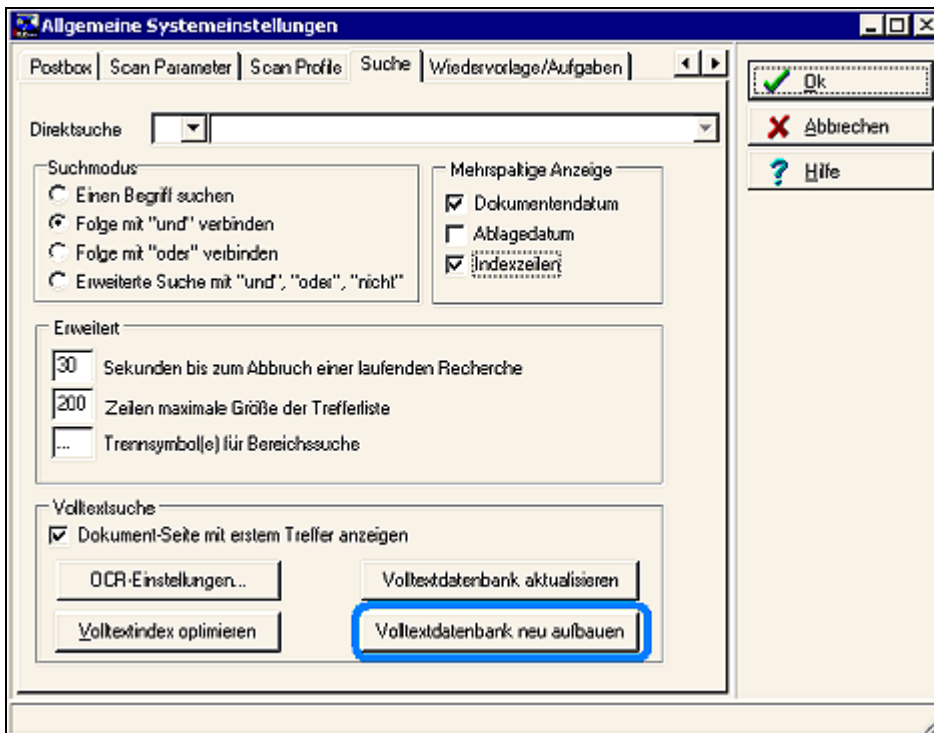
Allgemeine Systemeinstellungen

Postbox | Scan Parameter | Scan Profile | Suche | Wiedervorlage/Aufgaben

Ok
Abbrechen
Hilfe

Direktsuche

Suchmodus
Einen Begriff suchen
Folge mit "und" verbinden
Folge mit "oder" verbinden
Erweiterte Suche mit "und", "oder", "nicht"

Mehrspaltige Anzeige
Dokumentendatum
Ablagedatum
Indexzeilen

Erweitert
30 Sekunden bis zum Abbruch einer laufenden Recherche
200 Zeilen maximale Größe der Trefferliste
... Trennsymbol(e) für Bereichssuche

Volltextsuche
Dokument-Seite mit erstem Treffer anzeigen
OCR-Einstellungen...
Volltextdatenbank aktualisieren
Volltextindex optimieren
Volltextdatenbank neu aufbauen